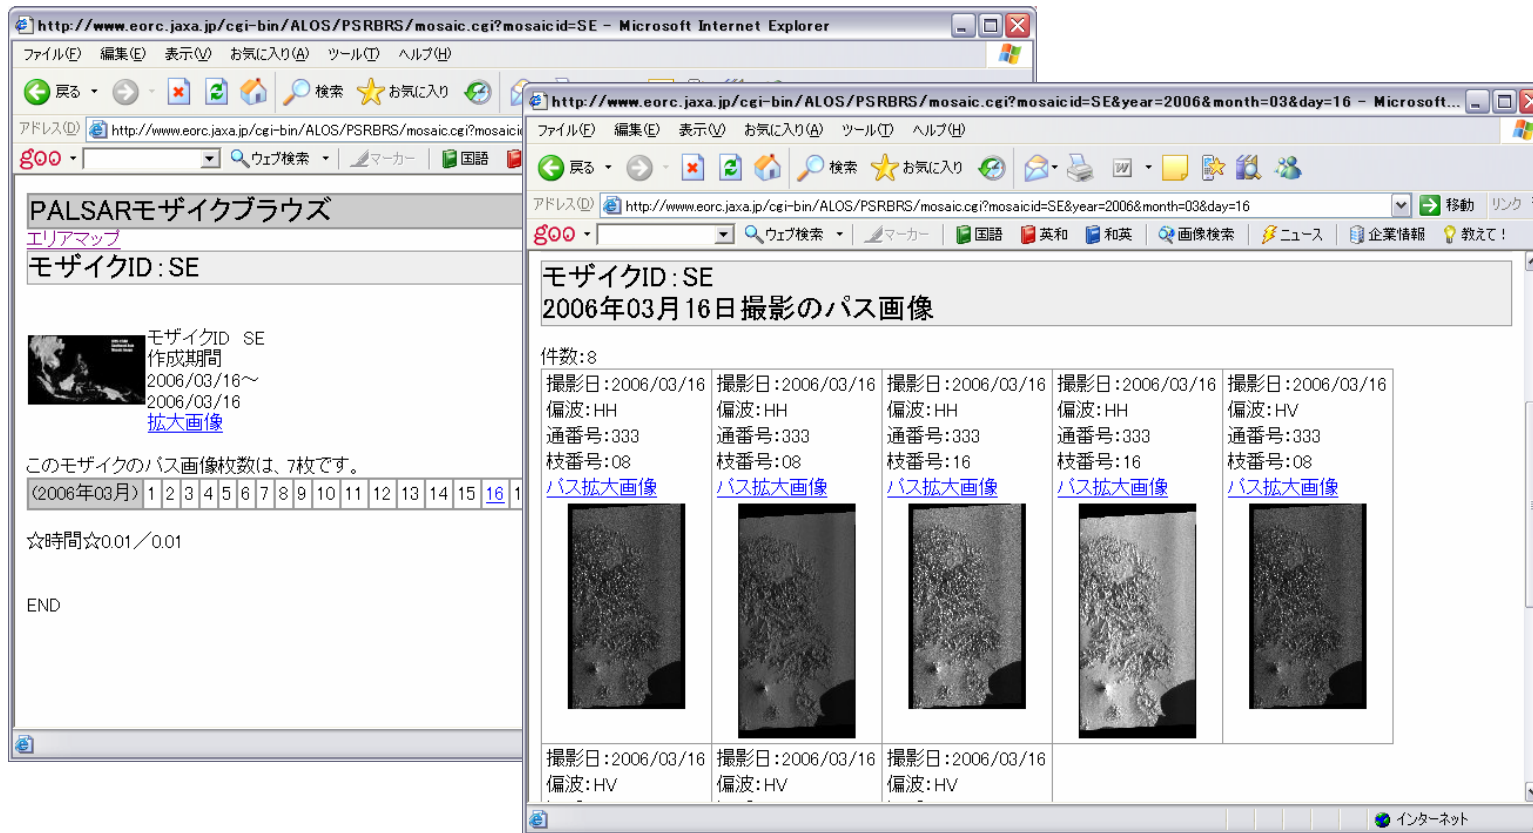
http://www.eorc.jaxa.jp/cgi-bin/ALOS/PSRBRS/mosaic.cgi?mosaicid=SE - Microsoft Internet Explorer

ファイル(F) 編集(E) 表示(V) お気に入り(A) ツール(T) ヘルプ(H)

戻る 検索 お気に入り

アドレス(D) http://www.eorc.jaxa.jp/cgi-bin/ALOS/PSRBRS/mosaic.cgi?mosaic

goo ウェブ検索 マーカー 国語

PALSARモザイクブラウズ

エリアマップ

モザイクID：SE

モザイクID SE
作成期間
2006/03/16～
2006/03/16
拡大画像

このモザイクのパス画像枚数は、7枚です。

| (2006年03月) | 1 | 2 | 3 | 4 | 5 | 6 | 7 | 8 | 9 | 10 | 11 | 12 | 13 | 14 | 15 | 16 | 1 |
|---|---|---|---|---|---|---|---|---|---|---|---|---|---|---|---|---|---|

☆時間☆0.01／0.01

END

http://www.eorc.jaxa.jp/cgi-bin/ALOS/PSRBRS/mosaic.cgi?mosaicid=SE&year=2006&month=03&day=16 - Microsoft...

ファイル(F) 編集(E) 表示(V) お気に入り(A) ツール(T) ヘルプ(H)

戻る 検索 お気に入り

アドレス(D) http://www.eorc.jaxa.jp/cgi-bin/ALOS/PSRBRS/mosaic.cgi?mosaicid=SE&year=2006&month=03&day=16 移動 リンク

goo ウェブ検索 マーカー 国語 英和 和英 画像検索 ニュース 企業情報 教えて！

モザイクID：SE
2006年03月16日撮影のパス画像

件数：8

| 撮影日：2006/03/16 偏波：HH 通番号：333 枝番号：08 パス拡大画像 | 撮影日：2006/03/16 偏波：HH 通番号：333 枝番号：08 パス拡大画像 | 撮影日：2006/03/16 偏波：HH 通番号：333 枝番号：16 パス拡大画像 | 撮影日：2006/03/16 偏波：HH 通番号：333 枝番号：16 パス拡大画像 | 撮影日：2006/03/16 偏波：HV 通番号：333 枝番号：08 パス拡大画像 |
|---|---|---|---|---|
| 撮影日：2006/03/16 偏波：HV | 撮影日：2006/03/16 偏波：HV | 撮影日：2006/03/16 偏波：HV | | |

インターネット